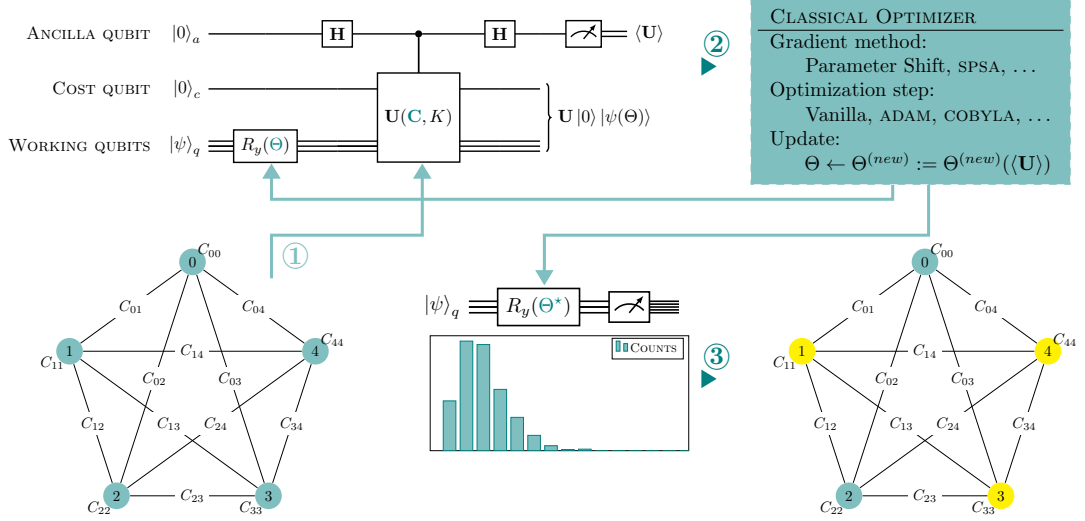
Ancilla qubit $|0\rangle_a$ H H $\langle \mathbf{U} \rangle$

Cost qubit $|0\rangle_c$ $\mathbf{U}(\mathbf{C}, K)$ $\mathbf{U}\,|0\rangle\,|\psi(\Theta)\rangle$

Working qubits $|\psi\rangle_q$ $R_y(\Theta)$

②

Classical Optimizer
Gradient method:
Parameter Shift, SPSA, ...
Optimization step:
Vanilla, ADAM, COBYLA, ...
Update:
$\Theta \leftarrow \Theta^{(new)} := \Theta^{(new)}(\langle \mathbf{U} \rangle)$

①

$|\psi\rangle_q$ $R_y(\Theta^{\star})$

③

Counts

$C_{00}$ 0 $C_{01}$ $C_{04}$ 1 $C_{11}$ $C_{14}$ 4 $C_{44}$ $C_{02}$ $C_{03}$ $C_{12}$ $C_{13}$ $C_{24}$ $C_{34}$ 2 $C_{22}$ $C_{23}$ 3 $C_{33}$

$C_{00}$ 0 $C_{01}$ $C_{04}$ 1 $C_{11}$ $C_{14}$ 4 $C_{44}$ $C_{02}$ $C_{03}$ $C_{12}$ $C_{13}$ $C_{24}$ $C_{34}$ 2 $C_{22}$ $C_{23}$ 3 $C_{33}$